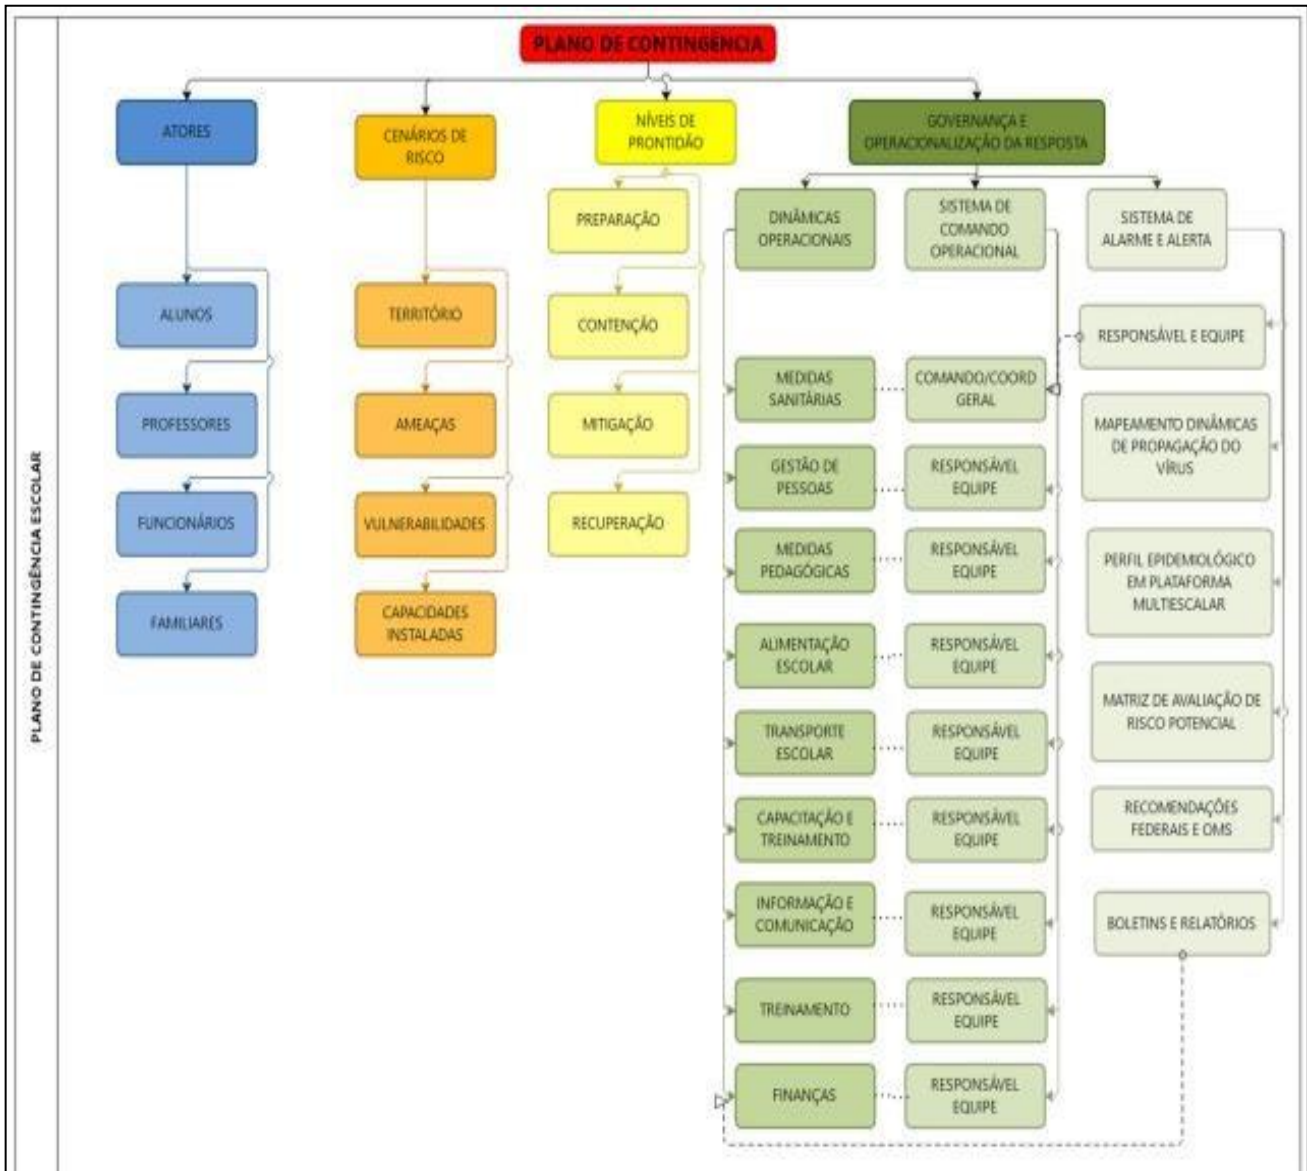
PLANO DE CONTINGÊNCIA ESCOLAR

PLANO DE CONTINGÊNCIA

ATORES

ALUNOS

PROFESSORES

FUNCIONÁRIOS

FAMILIARES

CENÁRIOS DE RISCO

TERRITÓRIO

AMEAÇAS

VULNERABILIDADES

CAPACIDADES INSTALADAS

NÍVEIS DE PRONTIDÃO

PREPARAÇÃO

CONTENÇÃO

MITIGAÇÃO

RECUPERAÇÃO

GOVERNANÇA E OPERACIONALIZAÇÃO DA RESPOSTA

DINÂMICAS OPERACIONAIS

SISTEMA DE COMANDO OPERACIONAL

SISTEMA DE ALARME E ALERTA

RESPONSÁVEL E EQUIPE

MEDIDAS SANITÁRIAS

COMANDO/COORD GERAL

MAPEAMENTO DINÂMICAS DE PROPAGAÇÃO DO VÍRUS

GESTÃO DE PESSOAS

RESPONSÁVEL EQUIPE

MEDIDAS PEDAGÓGICAS

RESPONSÁVEL EQUIPE

PERFIL EPIDEMIOLÓGICO EM PLATAFORMA MULTIESCALAR

ALIMENTAÇÃO ESCOLAR

RESPONSÁVEL EQUIPE

MATRIZ DE AVALIAÇÃO DE RISCO POTENCIAL

TRANSPORTE ESCOLAR

RESPONSÁVEL EQUIPE

CAPACITAÇÃO E TREINAMENTO

RESPONSÁVEL EQUIPE

RECOMENDAÇÕES FEDERAIS E OMS

INFORMAÇÃO E COMUNICAÇÃO

RESPONSÁVEL EQUIPE

BOLETINS E RELATÓRIOS

TREINAMENTO

RESPONSÁVEL EQUIPE

FINANÇAS

RESPONSÁVEL EQUIPE